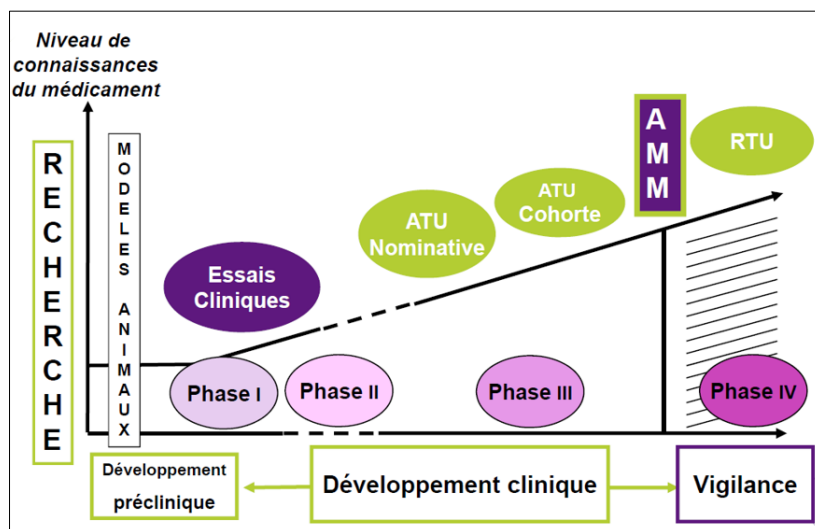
Niveau de connaissances du médicament

RECHERCHE

MODELES ANIMAUX

Essais Cliniques

ATU Nominative

ATU Cohorte

AMM

RTU

Phase I

Phase II

Phase III

Phase IV

Développement préclinique

Développement clinique

Vigilance